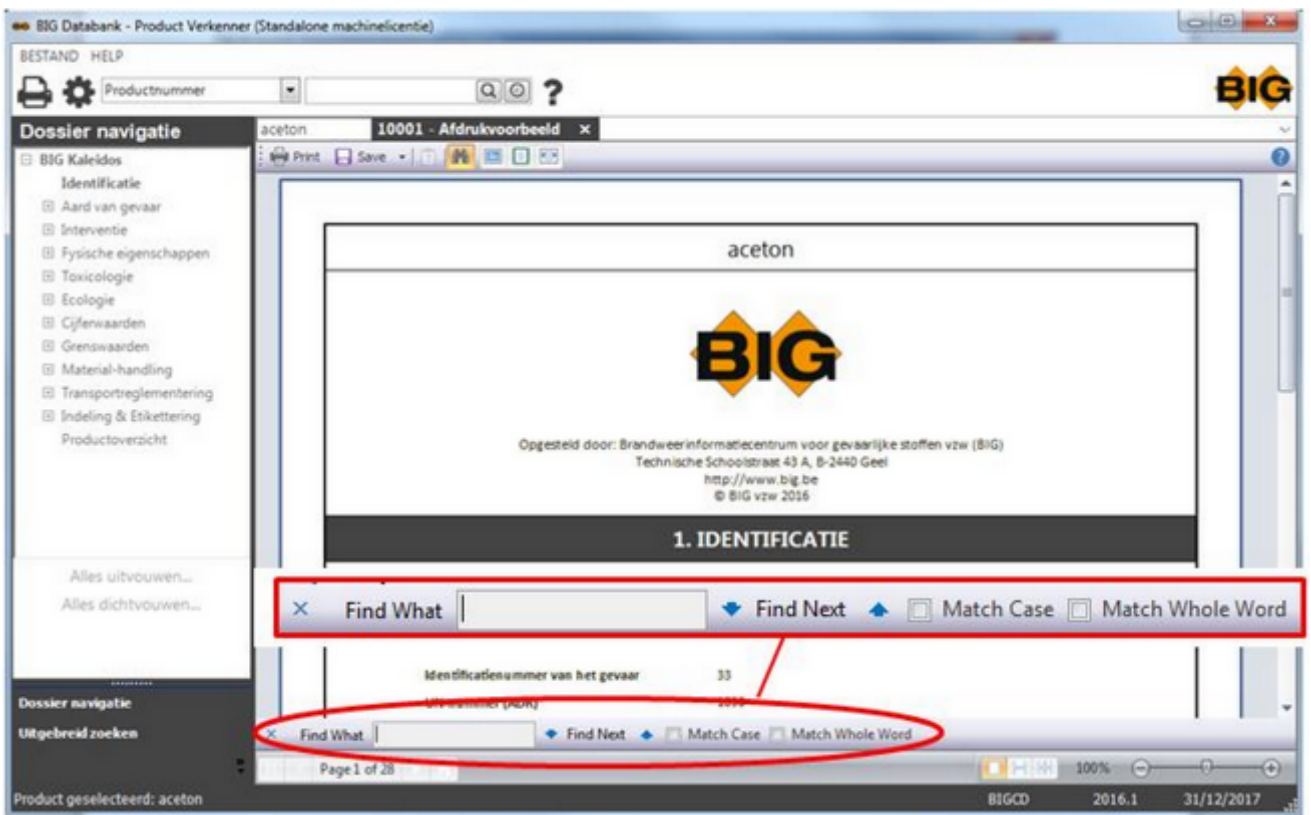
BIG Databank - Product Verkenner (Standalone machinelicentie)

BESTAND HELP

Productnummer

?

BIG

Dossier navigatie

BIG Kaleidos
Identificatie
Aard van gevaar
Interventie
Fysische eigenschappen
Toxicologie
Ecologie
Cijferwaarden
Grenswaarden
Material-handling
Transportreglementering
Indeling & Etikettering
Productoverzicht

Alles uitvouwen...
Alles dichtvouwen...

Dossier navigatie
Uitgebreid zoeken

aceton | 10001 - Afdrukvoorbeeld ×

Print Save

aceton

BIG

Opgesteld door: Brandweerinformatiecentrum voor gevaarlijke stoffen vzw (BIG)
Technische Schoolstraat 43 A, B-2440 Geel
http://www.big.be
© BIG vzw 2016

1. IDENTIFICATIE

× Find What | Find Next | Match Case | Match Whole Word

Identificatienummer van het gevaar 33
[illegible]

× Find What | Find Next | Match Case | Match Whole Word

Page 1 of 28

100%

Product geselecteerd: aceton

BIGCD 2016.1 31/12/2017